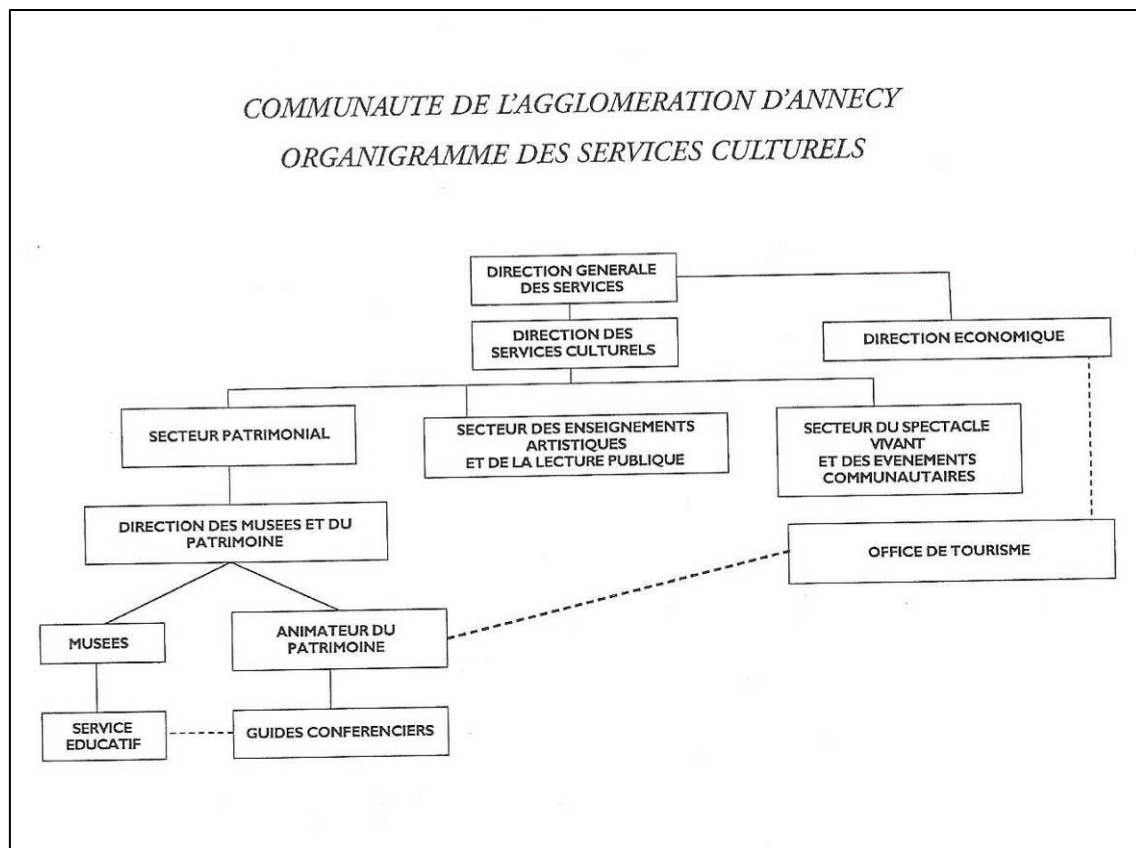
COMMUNAUTE DE L'AGGLOMERATION D'ANNECY
ORGANIGRAMME DES SERVICES CULTURELS

DIRECTION GENERALE DES SERVICES

DIRECTION DES SERVICES CULTURELS

DIRECTION ECONOMIQUE

SECTEUR PATRIMONIAL

SECTEUR DES ENSEIGNEMENTS ARTISTIQUES ET DE LA LECTURE PUBLIQUE

SECTEUR DU SPECTACLE VIVANT ET DES EVENEMENTS COMMUNAUTAIRES

DIRECTION DES MUSEES ET DU PATRIMOINE

OFFICE DE TOURISME

MUSEES

ANIMATEUR DU PATRIMOINE

SERVICE EDUCATIF

GUIDES CONFERENCIERS